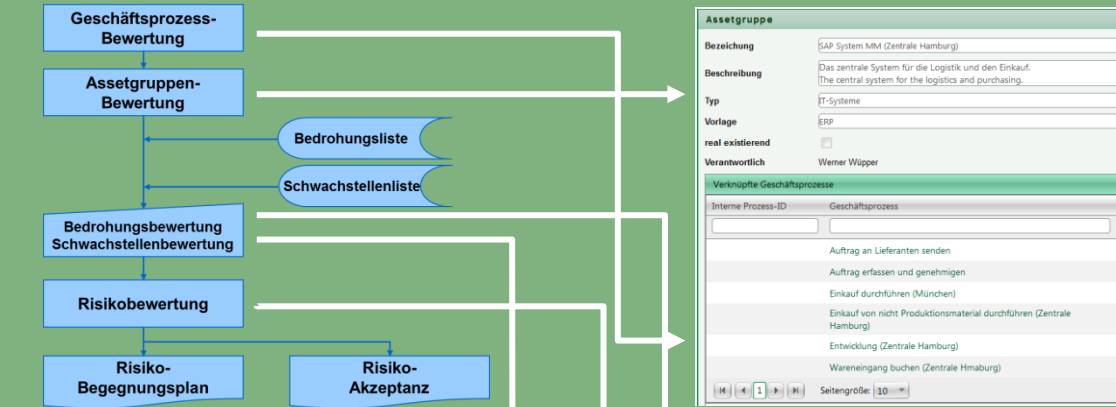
Geschäftsprozess-Bewertung

Assetgruppen-Bewertung

Bedrohungsliste

Schwachstellenliste

Bedrohungsbewertung
Schwachstellenbewertung

Risikobewertung

Risiko-Begegnungsplan

Risiko-Akzeptanz

Assetgruppe

Bezeichung
SAP System MM (Zentrale Hamburg)

Beschreibung
Das zentrale System für die Logistik und den Einkauf.
The central system for the logistics and purchasing.

Typ
IT-Systeme

Vorlage
ERP

real existierend

Verantwortlich
Werner Wüpper

Verknüpfte Geschäftsprozesse

| Interne Prozess-ID | Geschäftsprozess |
|---|---|
| | Auftrag an Lieferanten senden |
| | Auftrag erfassen und genehmigen |
| | Einkauf durchführen (München) |
| | Einkauf von nicht Produktionsmaterial durchführen (Zentrale Hamburg) |
| | Entwicklung (Zentrale Hamburg) |
| | Wareneingang buchen (Zentrale Hmaburg) |

1
Seitengröße: 10